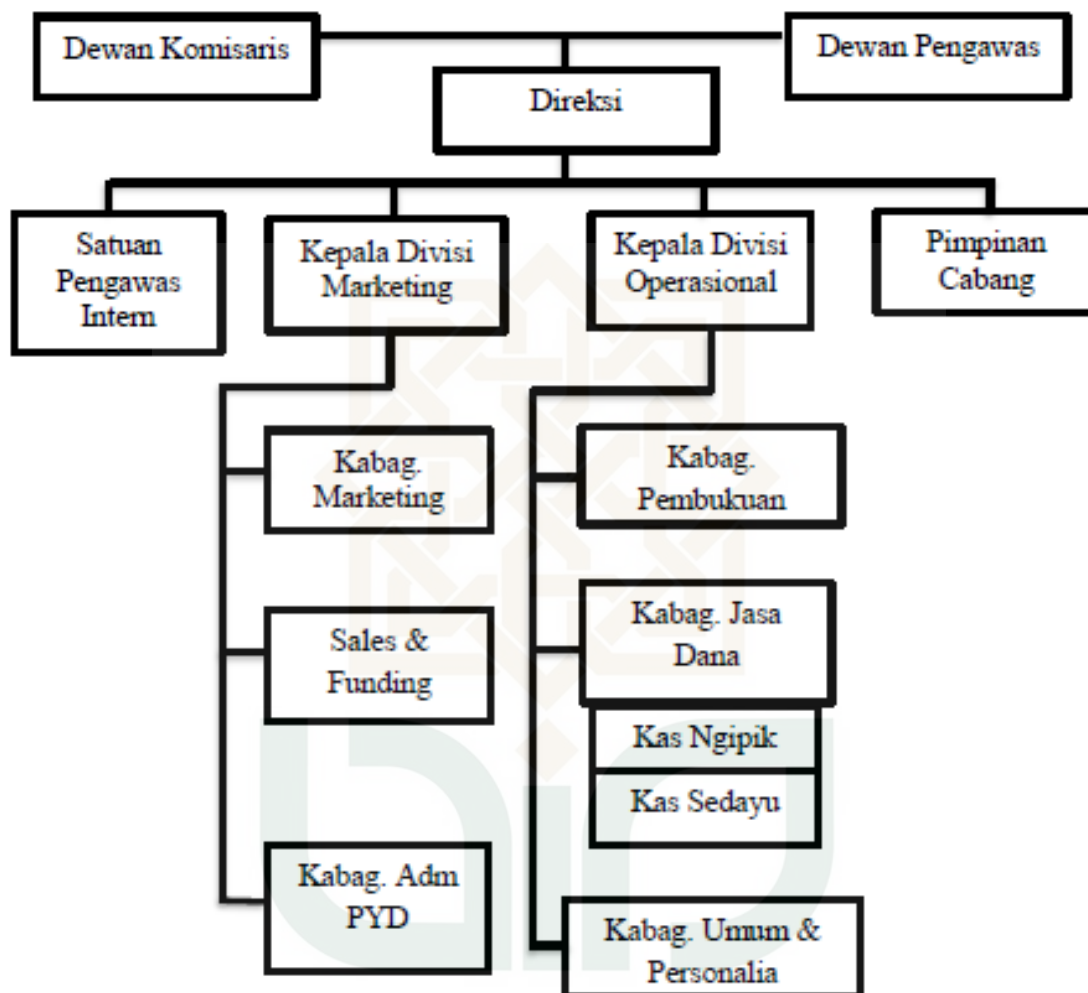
Dewan Komisaris

Dewan Pengawas

Direksi

Satuan Pengawas Intern

Kepala Divisi Marketing

Kepala Divisi Operasional

Pimpinan Cabang

Kabag. Marketing

Sales & Funding

Kabag. Adm PYD

Kabag. Pembukuan

Kabag. Jasa Dana

Kas Ngipik

Kas Sedayu

Kabag. Umum & Personalia